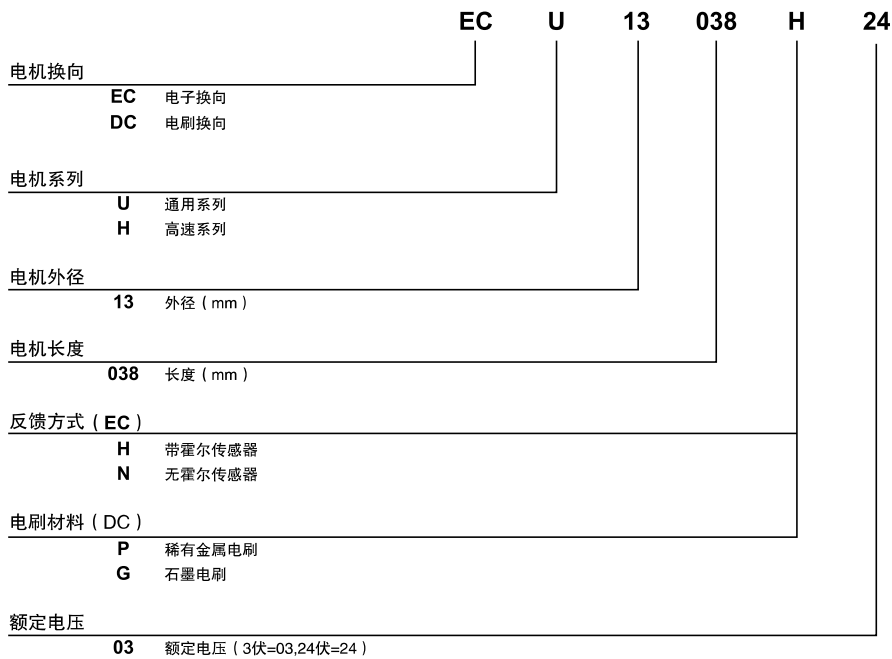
EC U 13 038 H 24

电机换向
EC 电子换向
DC 电刷换向

电机系列
U 通用系列
H 高速系列

电机外径
13 外径（mm）

电机长度
038 长度（mm）

反馈方式（EC）
H 带霍尔传感器
N 无霍尔传感器

电刷材料（DC）
P 稀有金属电刷
G 石墨电刷

额定电压
03 额定电压（3伏=03,24伏=24）